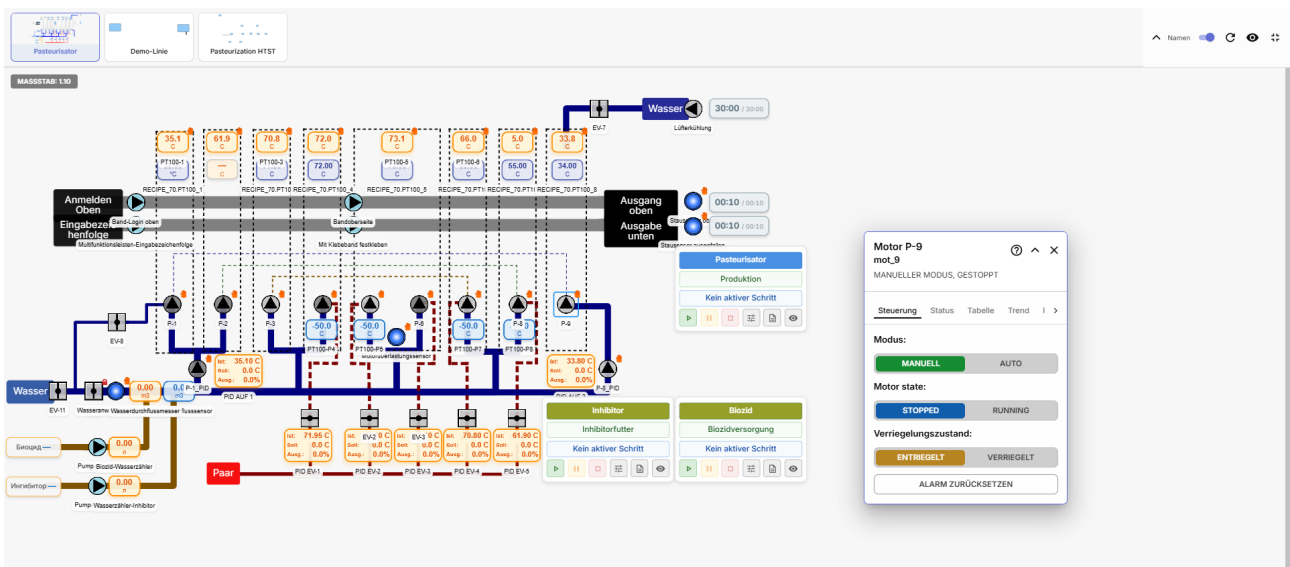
Pasteurisator
Demo-Linie
Pasteurization HTST
Namen

MASSSTAB: 1.10

Wasser
30:00 / 30:00
EV-7
Lüfterkühlung

35.1 C
61.9 C
70.8 C
72.0 C
73.1 C
66.0 C
5.0 C
33.8 C
PT100-1
°C
— C
PT100-3
72.00
PT100-5
PT100-6
55.00
34.00
RECIPE_70.PT100_1
RECIPE_70.PT10
RECIPE_70.PT100_4
RECIPE_70.PT100_5
RECIPE_70.PT1
RECIPE_70.PT1
RECIPE_70.PT100_8

Anmelden Oben
Band-Login oben
Bandoberseite
Ausgang oben
00:10 / 00:10
Eingabezeichenfolge
Ausgabe unten
00:10 / 00:10
Multifunktionsleisten-Eingabezeichenfolge
Mit Klebeband festkleben

P-1
P-2
P-3
-50.0 C
PT100-P4
-50.0 C
PT100-P5
P-6
-50.0 C
PT100-P7
P-8
PT100-P8
P-9
EV-8
Ist: 35.10 C
Soll: 0.0 C
Ausg.: 0.0%
P-1_PID
PID AUF 1
Ist: 33.80 C
Soll: 0.0 C
Ausg.: 0.0%
P-8_PID
PID AUF 2

Wasser
EV-11
0.00 m3
0.0 m3
Wasseranw Wasserdurchflussmesser flussensor

Биоцид
0.00 л
Pump Biozid-Wasserzähler
Ингибитор
0.00 л
Pump Wasserzähler-Inhibitor

Ist: 71.95 C
Soll: 0.0 C
Ausg.: 0.0%
EV-2 0 C
0.0 C
0.0%
EV-3 0 C
0.0 C
0.0%
Ist: 70.80 C
Soll: 0.0 C
Ausg.: 0.0%
Ist: 61.90 C
Soll: 0.0 C
Ausg.: 0.0%
Paar
PID EV-1
PID EV-2
PID EV-3
PID EV-4
PID EV-5

Pasteurisator
Produktion
Kein aktiver Schritt

Inhibitor
Inhibitorfutter
Kein aktiver Schritt
Biozid
Biozidversorgung
Kein aktiver Schritt

Motor P-9
mot_9
MANUELLER MODUS, GESTOPPT
Steuerung
Status
Tabelle
Trend
Modus:
MANUELL
AUTO
Motor state:
STOPPED
RUNNING
Verriegelungszustand:
ENTRIEGELT
VERRIEGELT
ALARM ZURÜCKSETZEN